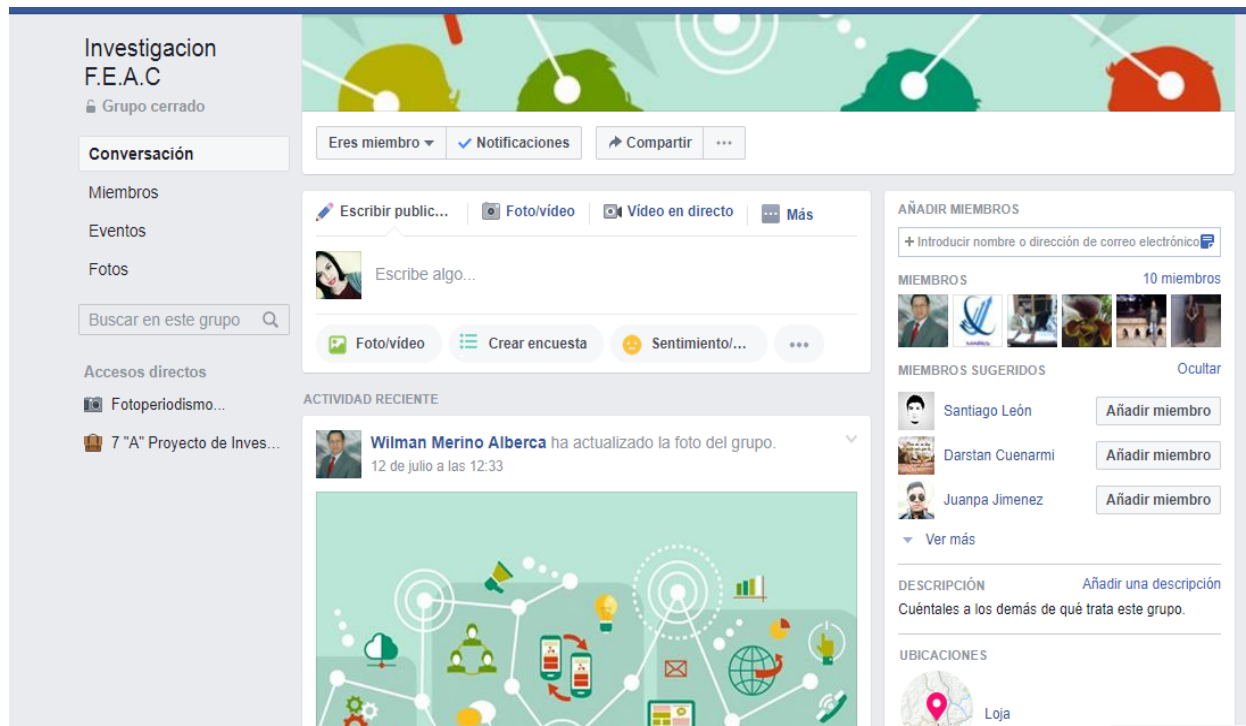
Investigacion F.E.A.C
Grupo cerrado

Conversación
Miembros
Eventos
Fotos

Buscar en este grupo

Accesos directos
Fotoperiodismo...
7 "A" Proyecto de Inves...

Eres miembro
Notificaciones
Compartir
···

Escribir public...
Foto/vídeo
Vídeo en directo
Más

Escribe algo...

Foto/vídeo
Crear encuesta
Sentimiento/...
···

ACTIVIDAD RECIENTE

Wilman Merino Alberca ha actualizado la foto del grupo.
12 de julio a las 12:33

AÑADIR MIEMBROS
+ Introducir nombre o dirección de correo electrónico

MIEMBROS
10 miembros

MIEMBROS SUGERIDOS
Ocultar

Santiago León
Añadir miembro
Darstan Cuenarmi
Añadir miembro
Juanpa Jimenez
Añadir miembro

Ver más

DESCRIPCIÓN
Añadir una descripción
Cuéntales a los demás de qué trata este grupo.

UBICACIONES
Loja